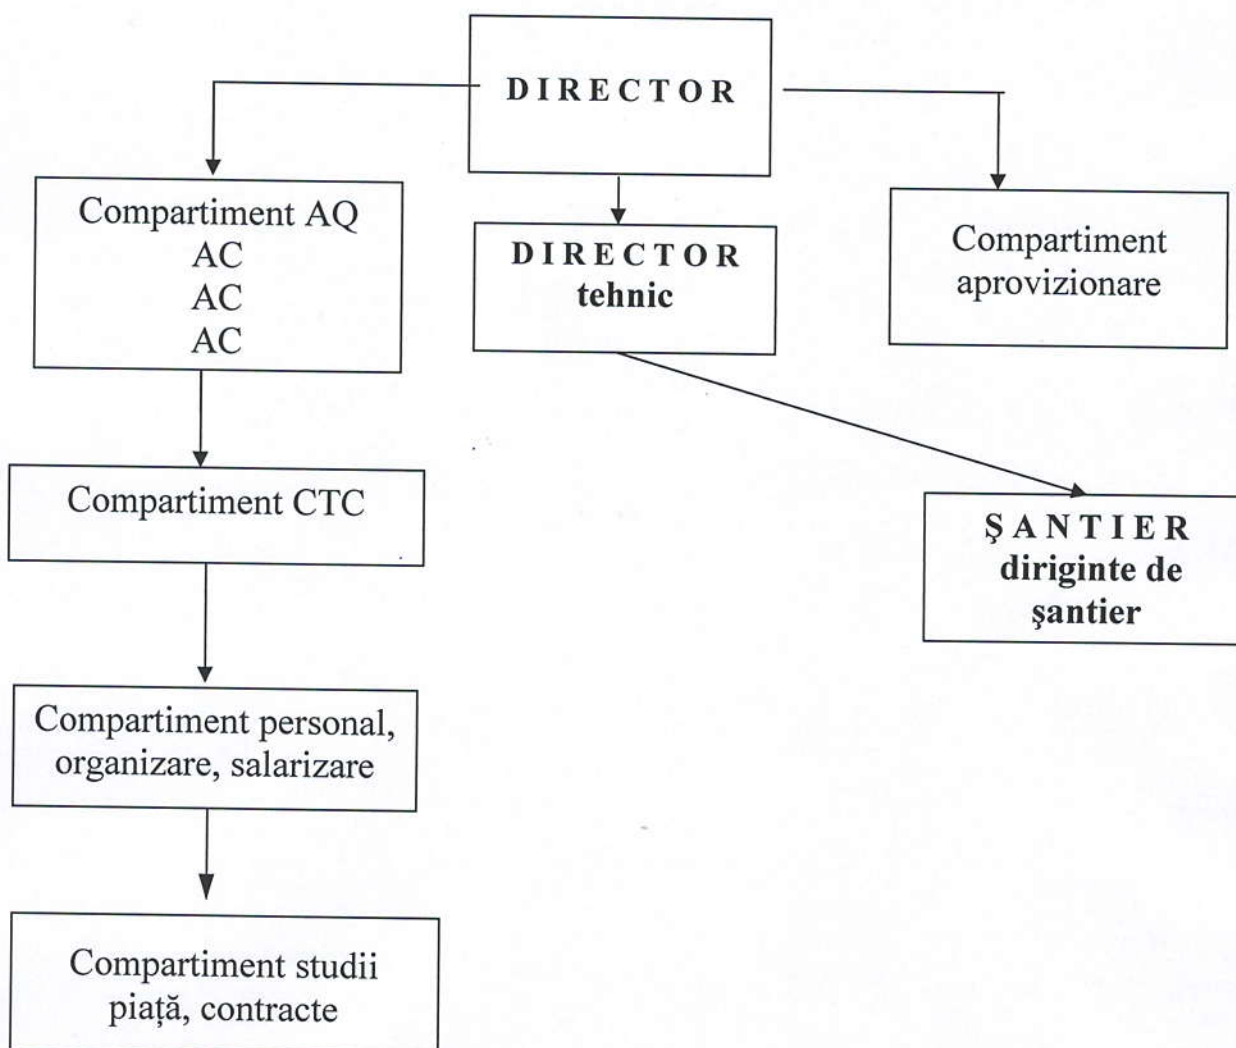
DIRECTOR

Compartiment AQ
AC
AC
AC

DIRECTOR
tehnic

Compartiment aprovizionare

Compartiment CTC

ŞANTIER
diriginte de şantier

Compartiment personal, organizare, salarizare

Compartiment studii piață, contracte